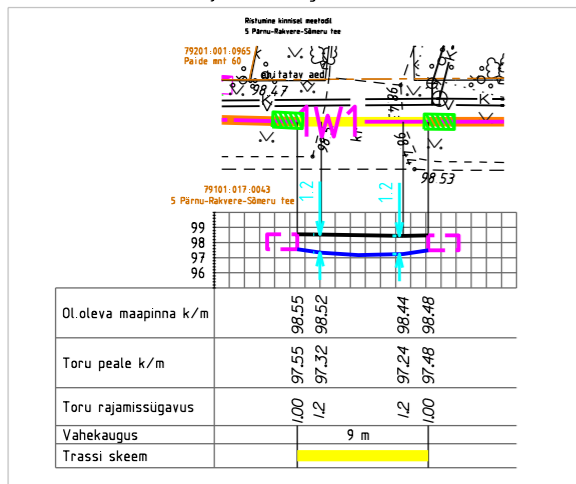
Ristumine kinnisel meetodil
5 Pärnu-Rakvere-Sõmeru tee

79201:001:0965
Paide mnt 60

ehitatav aed

98.47

98.96

1W1

98.50

98.86

98.53

79101:017:0043
5 Pärnu-Rakvere-Sõmeru tee

1.2

1.2

99
98
97
96

| Ol.oleva maapinna k/m | 98.55 | 98.52 | 98.44 | 98.48 |
|---|---|---|---|---|
| Toru peale k/m | 97.55 | 97.32 | 97.24 | 97.48 |
| Toru rajamissügavus | 1.00 | 1.2 | 1.2 | 1.00 |
| Vahekaugus | 9 m | | | |
| Trassi skeem | | | | |